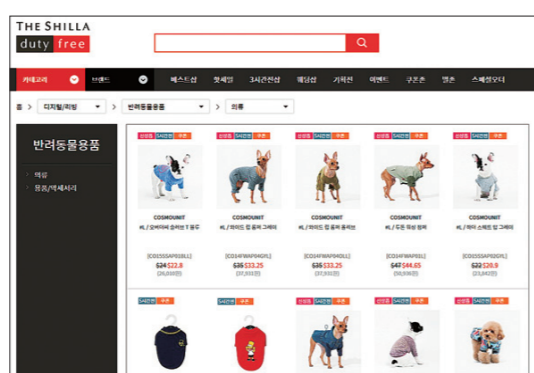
THE SHILLA
duty free

카테고리 브랜드 베스트샵 핫세일 3시간전쇼핑 웨딩샵 기획전 이벤트 쿠폰존 명촌 스페셜오더

디지털/리빙 반려동물용품 의류

반려동물용품

의류
용품/액세서리

신상품 3시간전 쿠폰
COSMOUNIT
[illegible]
[CD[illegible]]
$24 $22.8
(26,000원)

신상품 3시간전 쿠폰
COSMOUNIT
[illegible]
[CD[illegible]]
$35 $33.25
(37,931원)

신상품 3시간전 쿠폰
COSMOUNIT
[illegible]
[CD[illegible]]
$35 $33.25
(37,931원)

신상품 3시간전 쿠폰
COSMOUNIT
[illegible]
[CD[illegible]]
$47 $44.65
(50,936원)

신상품 3시간전 쿠폰
COSMOUNIT
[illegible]
[CD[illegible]]
$22 $20.9
(23,842원)

신상품 3시간전 쿠폰
3시간전 쿠폰
신상품 3시간전 쿠폰
신상품 3시간전 쿠폰
신상품 3시간전 쿠폰